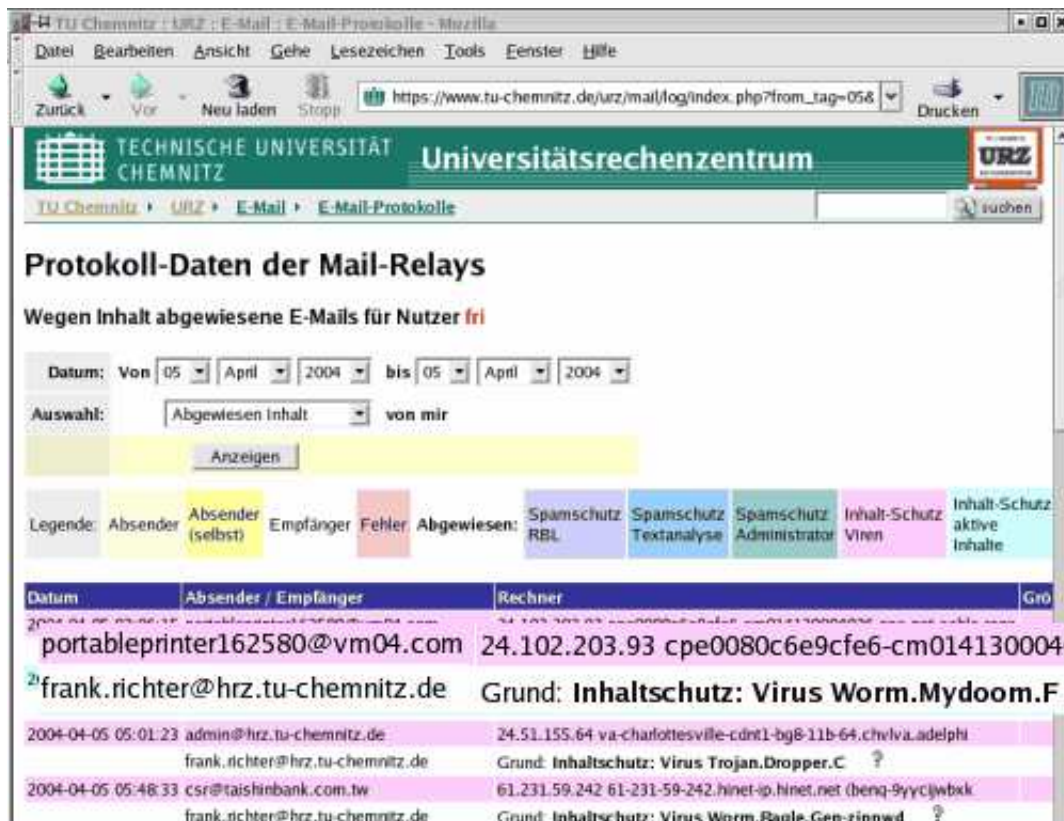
TU Chemnitz : URZ : E-Mail : E-Mail-Protokolle - Mozilla

Datei Bearbeiten Ansicht Gehe Lesezeichen Tools Fenster Hilfe

Zurück Vor Neu laden Stopp https://www.tu-chemnitz.de/urz/mail/log/index.php?from_tag=05& Drucken

TECHNISCHE UNIVERSITÄT CHEMNITZ Universitätsrechenzentrum URZ

TU Chemnitz › URZ › E-Mail › E-Mail-Protokolle suchen

Protokoll-Daten der Mail-Relays

Wegen Inhalt abgewiesene E-Mails für Nutzer fri

Datum: Von 05 April 2004 bis 05 April 2004

Auswahl: Abgewiesen Inhalt von mir

Anzeigen

Legende: Absender Absender (selbst) Empfänger Fehler Abgewiesen: Spamschutz RBL Spamschutz Textanalyse Spamschutz Administrator Inhalt-Schutz Viren Inhalt-Schutz aktive Inhalte

| Datum | Absender / Empfänger | Rechner | Grö |
|---|---|---|---|
| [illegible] | portableprinter162580@vm04.com | 24.102.203.93 cpe0080c6e9cfe6-cm014130004 | |
| | frank.richter@hrz.tu-chemnitz.de | Grund: Inhaltschutz: Virus Worm.Mydoom.F | |
| 2004-04-05 05:01:23 | admin@hrz.tu-chemnitz.de | 24.51.155.64 va-charlottesville-cdnt1-bg8-11b-64.chvlva.adelphi | |
| | frank.richter@hrz.tu-chemnitz.de | Grund: Inhaltschutz: Virus Trojan.Dropper.C ? | |
| 2004-04-05 05:48:33 | csr@taishinbank.com.tw | 61.231.59.242 61-231-59-242.hinet-ip.hinet.net (benq-9yycijwbxk | |
| | frank.richter@hrz.tu-chemnitz.de | Grund: Inhaltschutz: Virus Worm.Bagle.Gen-zippwd ? | |